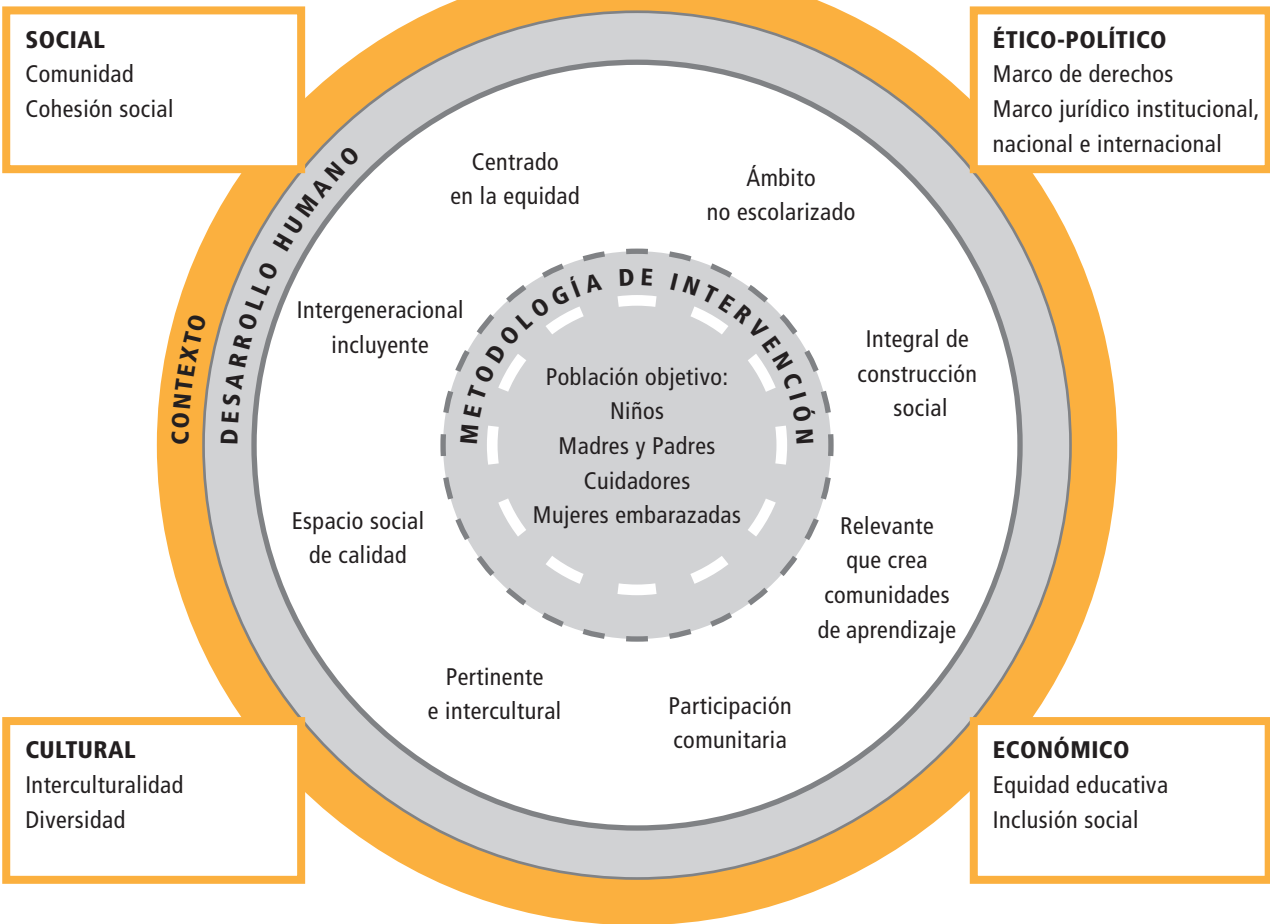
SOCIAL
Comunidad
Cohesión social

ÉTICO-POLÍTICO
Marco de derechos
Marco jurídico institucional, nacional e internacional

CONTEXTO

DESARROLLO HUMANO

Centrado en la equidad

Ámbito no escolarizado

Intergeneracional incluyente

METODOLOGÍA DE INTERVENCIÓN

Integral de construcción social

Población objetivo:
Niños
Madres y Padres
Cuidadores
Mujeres embarazadas

Espacio social de calidad

Relevante que crea comunidades de aprendizaje

Pertinente e intercultural

Participación comunitaria

CULTURAL
Interculturalidad
Diversidad

ECONÓMICO
Equidad educativa
Inclusión social